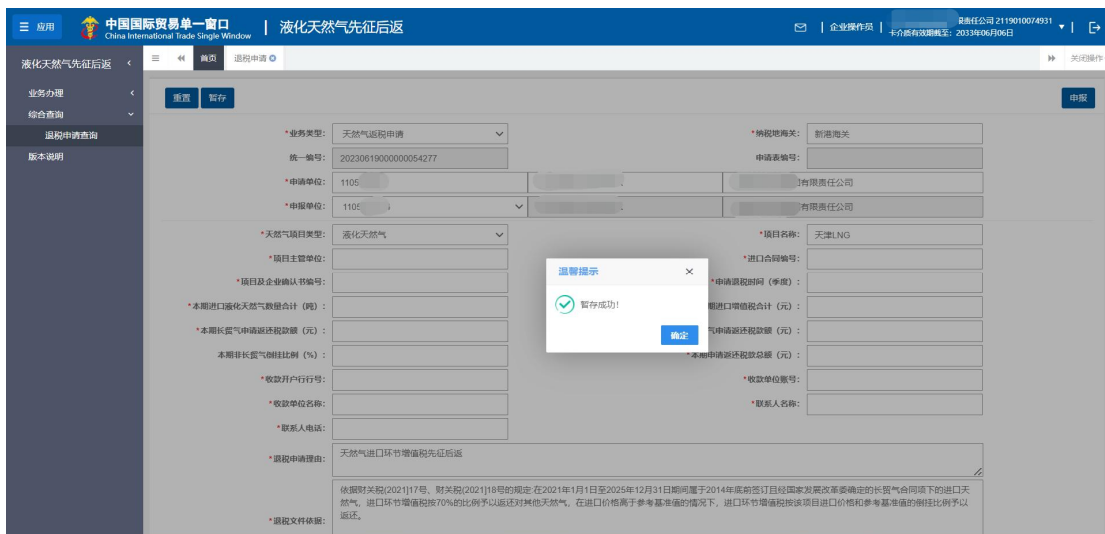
☰ 应用 中国国际贸易单一窗口 China International Trade Single Window | 液化天然气先征后返

| 企业操作员 | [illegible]限责任公司 2119010074931 卡介质有效期截至：2033年06月06日

液化天然气先征后返

业务办理
综合查询
退税申请查询
版本说明

首页 退税申请

关闭操作

重置 暂存

申报

*业务类型： 天然气返税申请
*纳税地海关： 新港海关
统一编号： 20230619000000054277
申请表编号：
*申请单位： 1105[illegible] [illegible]有限责任公司
*申报单位： 1105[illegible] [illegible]有限责任公司
*天然气项目类型： 液化天然气
*项目名称： 天津LNG
*项目主管单位：
*进口合同编号：
*项目及企业确认书编号：
*申请退税时间（季度）：
*本期进口液化天然气数量合计（吨）：
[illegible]期进口增值税合计（元）：
*本期长贸气申请返还税款额（元）：
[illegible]气申请返还税款额（元）：
本期非长贸气倒挂比例（%）：
*本期申请退还税款总额（元）：
*收款开户行行号：
*收款单位账号：
*收款单位名称：
*联系人名称：
*联系人电话：
*退税申请理由： 天然气进口环节增值税先征后返
*退税文件依据： 依据财关税[2021]17号、财关税[2021]18号的规定:在2021年1月1日至2025年12月31日期间属于2014年底前签订且经国家发展改革委确定的长贸气合同项下的进口天然气，进口环节增值税按70%的比例予以返还对其他天然气，在进口价格高于参考基准值的情况下，进口环节增值税按该项目进口价格和参考基准值的倒挂比例予以返还。

温馨提示 ×
暂存成功！
确定